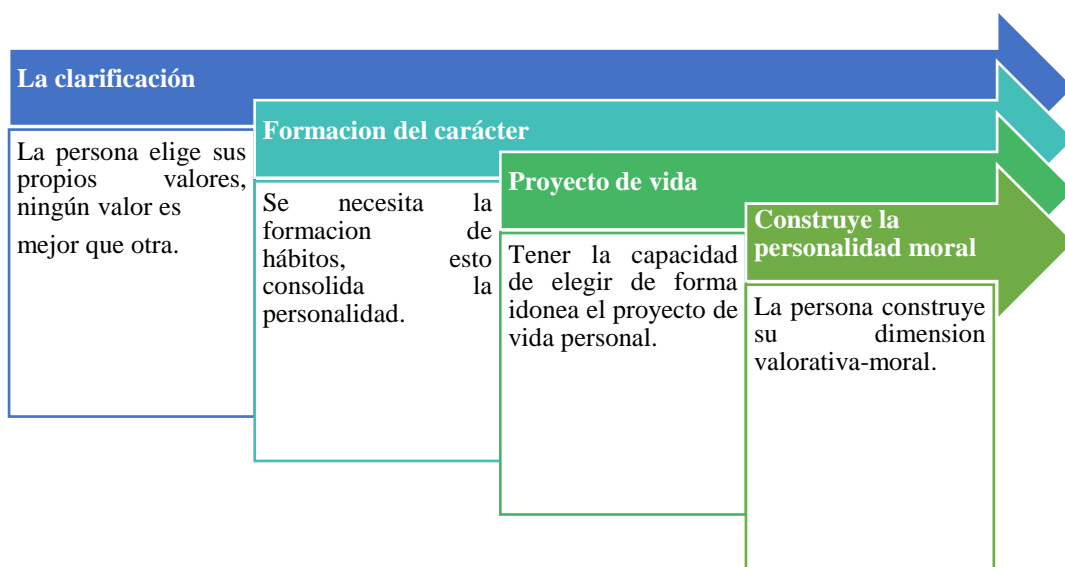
La clarificación

La persona elige sus propios valores, ningún valor es mejor que otra.

Formacion del carácter

Se necesita la formacion de hábitos, esto consolida la personalidad.

Proyecto de vida

Tener la capacidad de elegir de forma idonea el proyecto de vida personal.

Construye la personalidad moral

La persona construye su dimension valorativa-moral.